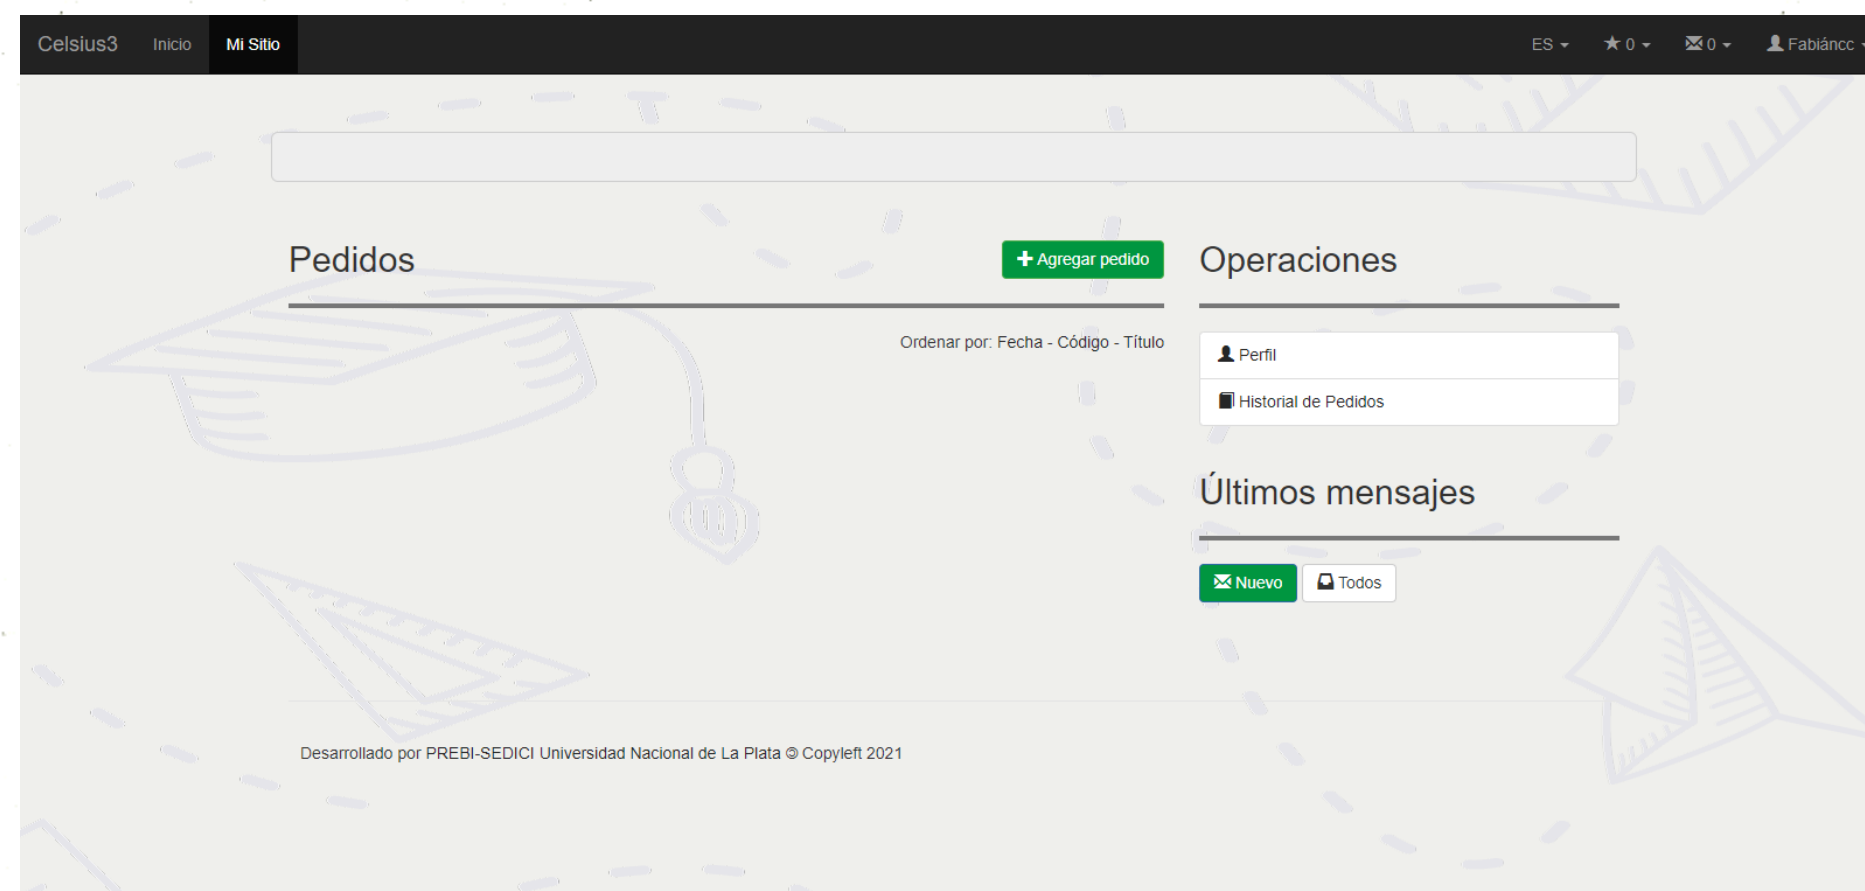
Celsius3 Inicio Mi Sitio

ES ★ 0 ✉ 0 Fabiáncc

Pedidos

+ Agregar pedido

Ordenar por: Fecha - Código - Título

Operaciones

Perfil

Historial de Pedidos

Últimos mensajes

Nuevo

Todos

Desarrollado por PREBI-SEDICI Universidad Nacional de La Plata © Copyleft 2021